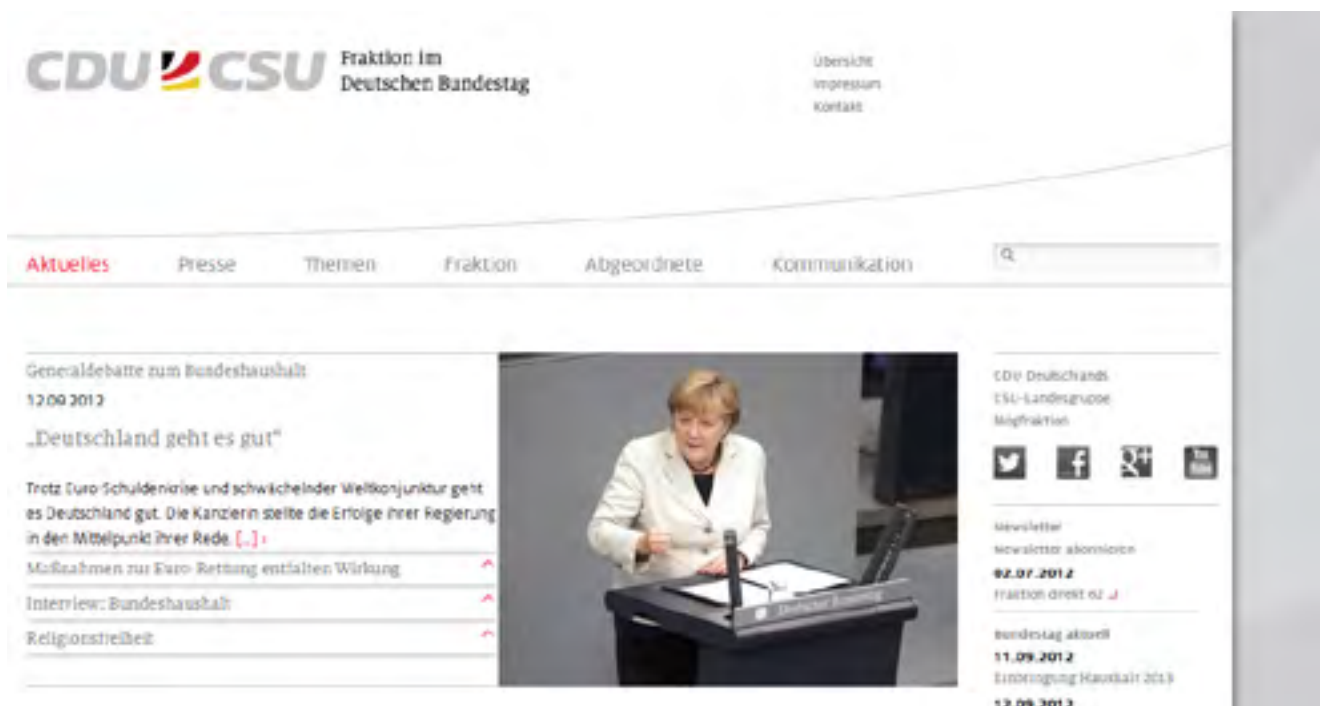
CDU CSU Fraktion im Deutschen Bundestag

Übersicht
Impressum
Kontakt

Aktuelles Presse Themen Fraktion Abgeordnete Kommunikation

Generaldebatte zum Bundeshaushalt
12.09.2012
„Deutschland geht es gut"

Trotz Euro-Schuldenkrise und schwächelnder Weltkonjunktur geht es Deutschland gut. Die Kanzlerin stellte die Erfolge ihrer Regierung in den Mittelpunkt ihrer Rede. [...] ›

Maßnahmen zur Euro-Rettung entfalten Wirkung
Interview: Bundeshaushalt
Religionsfreiheit

Deutscher Bundestag

CDU Deutschlands
CSU-Landesgruppe
Blogfraktion

Newsletter
Newsletter abonnieren
02.07.2012
Fraktion direkt 02

Bundestag aktuell
11.09.2012
Einbringung Haushalt 2013
12.09.2012